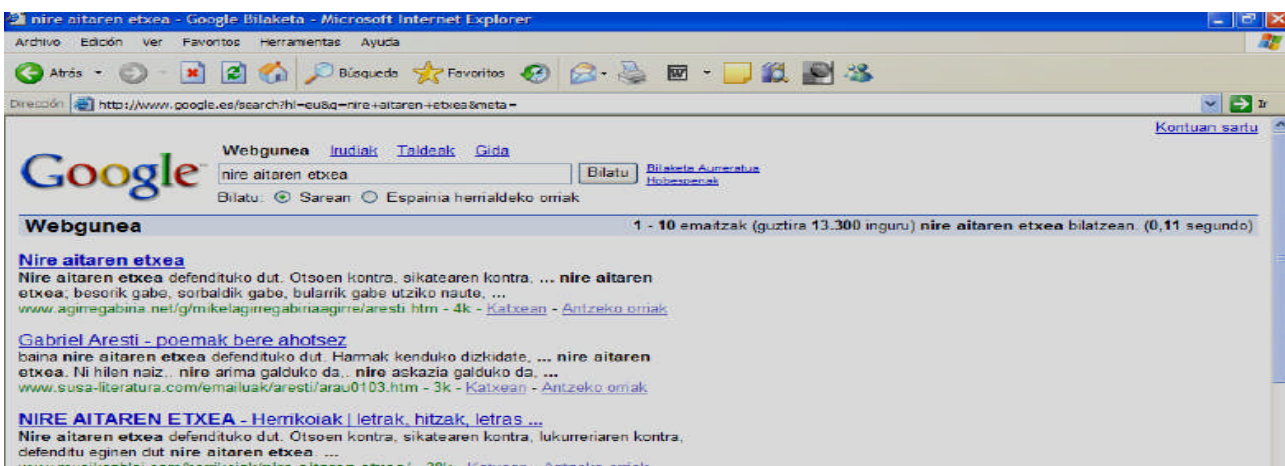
nire aitaren etxea - Google Bilaketa - Microsoft Internet Explorer

Archivo Edición Ver Favoritos Herramientas Ayuda

Atrás Búsqueda Favoritos

Dirección http://www.google.es/search?hl=eu&q=nire+aitaren+etxea&meta= Ir

Kontuan sartu

Google

Webgunea Irudiak Taldeak Gida

nire aitaren etxea Bilatu Bilaketa Aurreratua Hobespenak

Bilatu: Sarean Espainia herrialdeko orriak

Webgunea

1 - 10 emaitzak (guztira 13.300 inguru) nire aitaren etxea bilatzean. (0,11 segundo)

Nire aitaren etxea
Nire aitaren etxea defendituko dut. Otsoen kontra, sikatearen kontra, ... nire aitaren etxea; besorik gabe, sorbaldik gabe, bularrik gabe utziko naute, ...
www.agirregabina.net/g/mikelagirregabinaagirre/aresti.htm - 4k - Katxean - Antzeko orriak

Gabriel Aresti - poemak bere ahotsez
baina nire aitaren etxea defendituko dut. Harmak kenduko dizkidate, ... nire aitaren etxea. Ni hilen naiz,. nire arima galduko da,. nire askazia galduko da, ...
www.susa-literatura.com/emailuak/aresti/arau0103.htm - 3k - Katxean - Antzeko orriak

NIRE AITAREN ETXEA - Herrikoiak | letrak, hitzak, letras ...
Nire aitaren etxea defendituko dut. Otsoen kontra, sikatearen kontra, lukurreriaren kontra, defenditu eginen dut nire aitaren etxea. ...
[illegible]